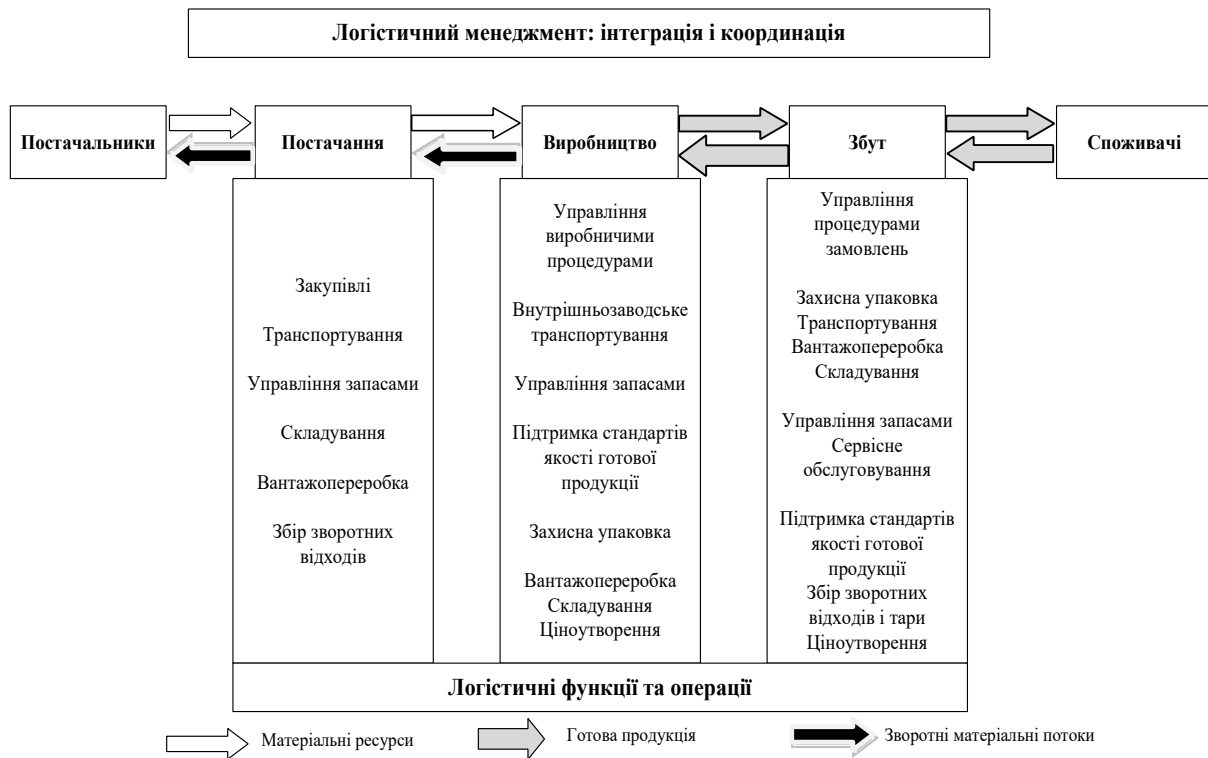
Логістичний менеджмент: інтеграція і координація

Постачальники

Постачання

Виробництво

Збут

Споживачі

Закупівлі

Транспортування

Управління запасами

Складування

Вантажопереробка

Збір зворотних відходів

Управління виробничими процедурами

Внутрішньозаводське транспортування

Управління запасами

Підтримка стандартів якості готової продукції

Захисна упаковка

Вантажопереробка
Складування
Ціноутворення

Управління процедурами замовлень

Захисна упаковка
Транспортування
Вантажопереробка
Складування

Управління запасами
Сервісне обслуговування

Підтримка стандартів якості готової продукції
Збір зворотних відходів і тари
Ціноутворення

Логістичні функції та операції

Матеріальні ресурси

Готова продукція

Зворотні матеріальні потоки